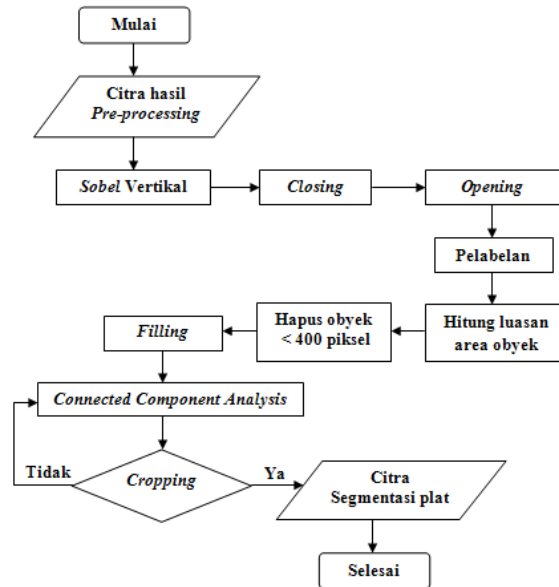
Mulai

Citra hasil
Pre-processing

Sobel Vertikal

Closing

Opening

Pelabelan

Hitung luasan area obyek

Hapus obyek < 400 piksel

Filling

Connected Component Analysis

Cropping

Tidak

Ya

Citra
Segmentasi plat

Selesai